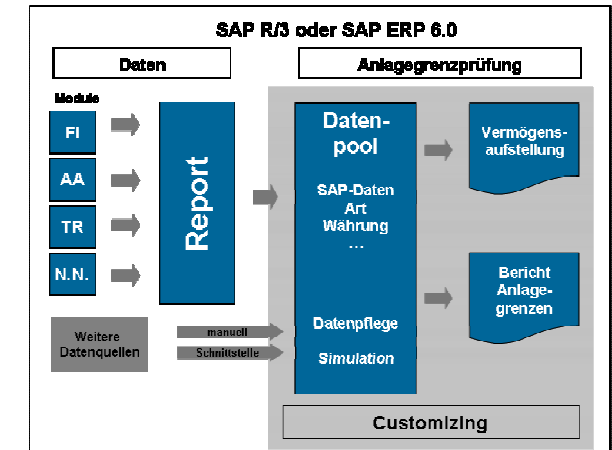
SAP R/3 oder SAP ERP 6.0

Daten

Anlagegrenzprüfung

Module

FI

AA

TR

N.N.

Report

Datenpool

SAP-Daten
Art
Währung
…

Datenpflege

Simulation

Vermögensaufstellung

Bericht Anlagegrenzen

Weitere Datenquellen

manuell

Schnittstelle

Customizing